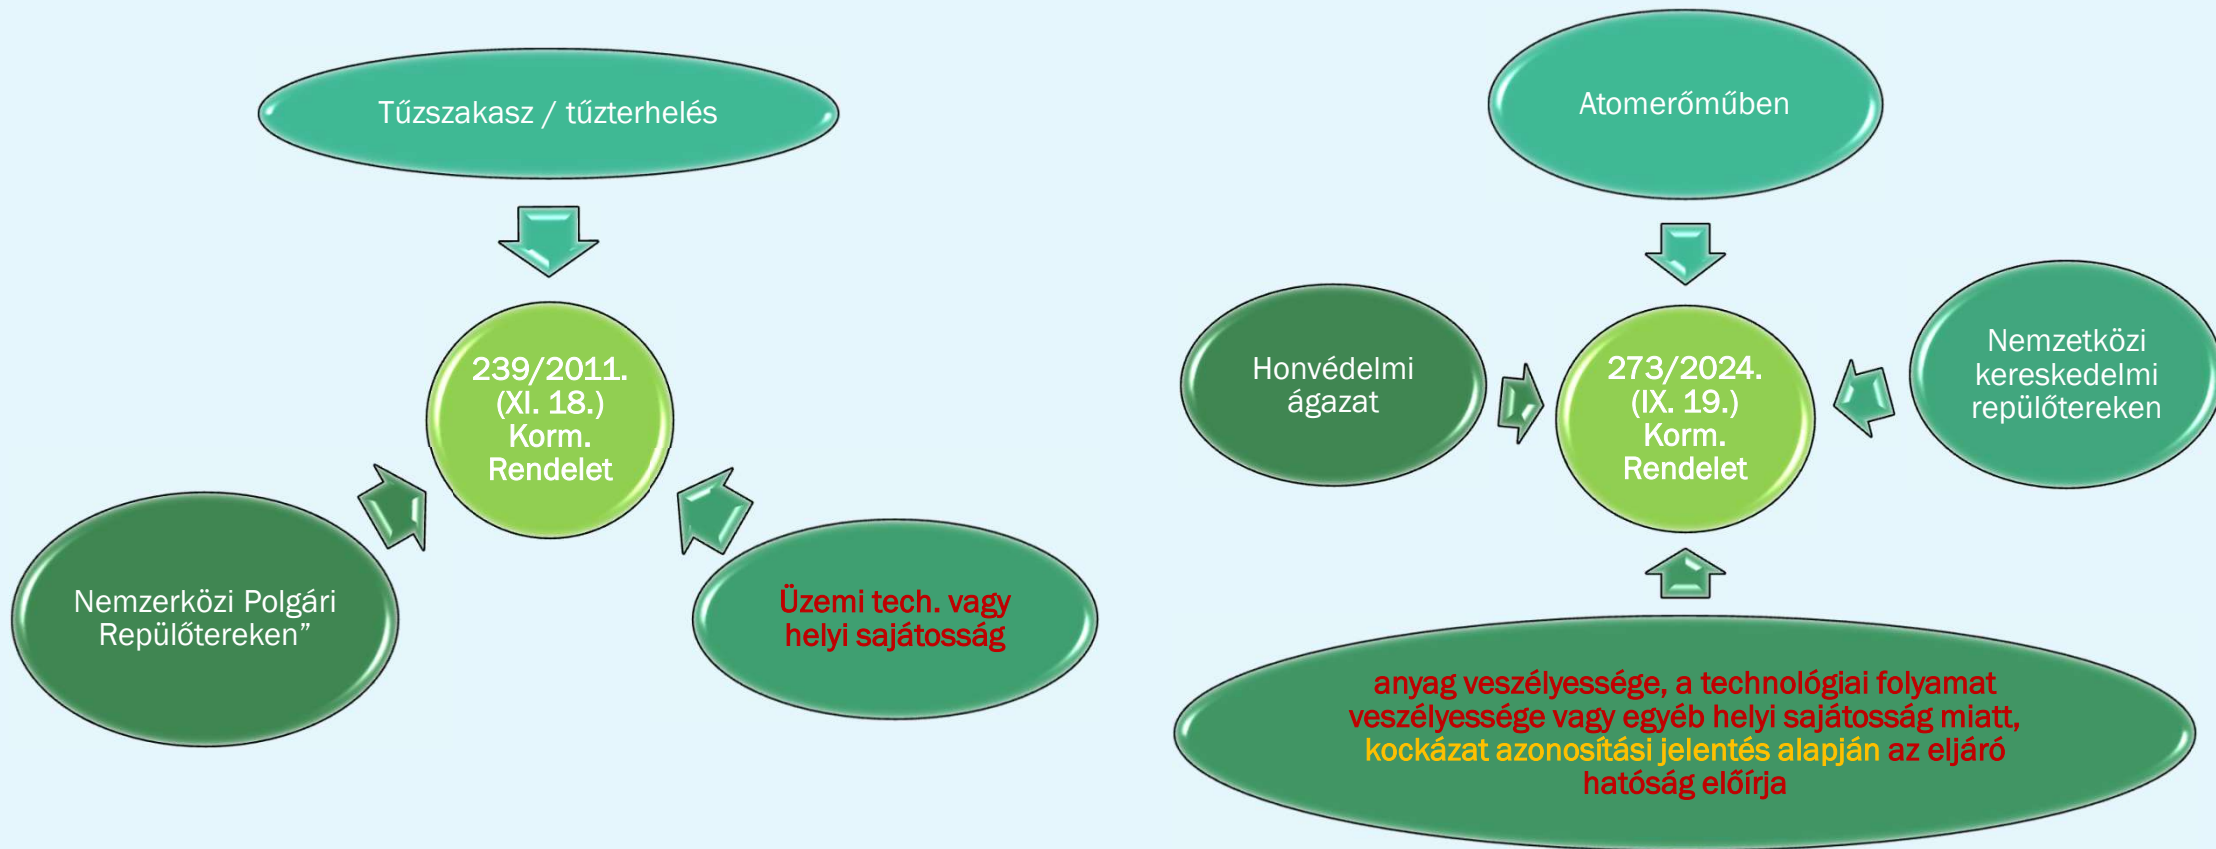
Tűzszakasz / tűzterhelés

239/2011. (XI. 18.) Korm. Rendelet

Nemzerközi Polgári Repülőtereken”

Üzemi tech. vagy helyi sajátosság

Atomerőműben

Honvédelmi ágazat

273/2024. (IX. 19.) Korm. Rendelet

Nemzetközi kereskedelmi repülőtereken

anyag veszélyessége, a technológiai folyamat veszélyessége vagy egyéb helyi sajátosság miatt, kockázat azonosítási jelentés alapján az eljáró hatóság előírja